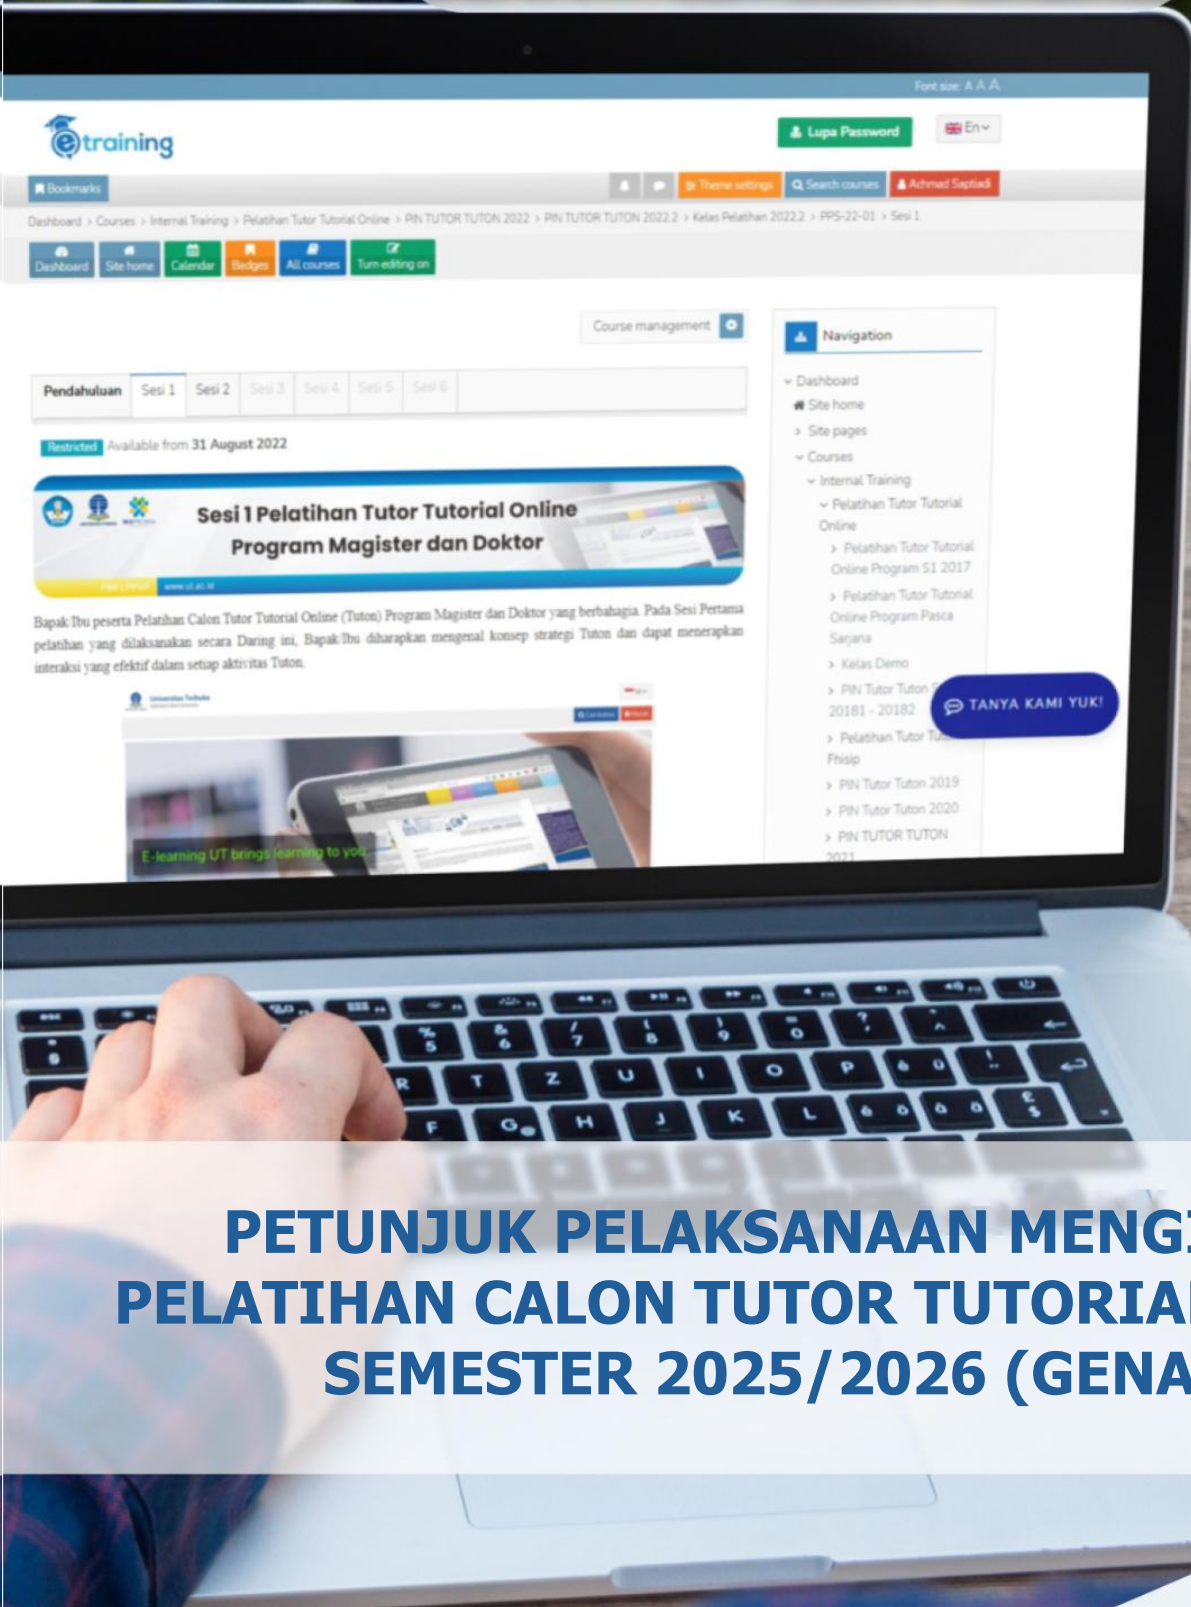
Font size A A A

etraining

Lupa Password

En

Bookmarks

Theme settings

Search courses

Achmad Saptiadi

Dashboard > Courses > Internal Training > Pelatihan Tutor Tutorial Online > PIN TUTOR TUTON 2022 > PIN TUTOR TUTON 2022.2 > Kelas Pelatihan 2022.2 > PPS-22-01 > Sesi 1

Dashboard | Site home | Calendar | Badges | All courses | Turn editing on

Course management

Navigation

Pendahuluan | Sesi 1 | Sesi 2 | Sesi 3 | Sesi 4 | Sesi 5 | Sesi 6

Restricted Available from 31 August 2022

Sesi 1 Pelatihan Tutor Tutorial Online
Program Magister dan Doktor

www.ut.ac.id

Bapak/Ibu peserta Pelatihan Calon Tutor Tutorial Online (Tuton) Program Magister dan Doktor yang berbahagia. Pada Sesi Pertama pelatihan yang dilaksanakan secara Daring ini, Bapak/Ibu diharapkan mengenal konsep strategi Tuton dan dapat menerapkan interaksi yang efektif dalam setiap aktivitas Tuton.

E-learning UT brings learning to you

Dashboard
Site home
Site pages
Courses
Internal Training
Pelatihan Tutor Tutorial Online
Pelatihan Tutor Tutorial Online Program S1 2017
Pelatihan Tutor Tutorial Online Program Pasca Sarjana
Kelas Demo
PIN Tutor Tuton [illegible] 20181 - 20182
Pelatihan Tutor Tu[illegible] Fhisip
PIN Tutor Tuton 2019
PIN Tutor Tuton 2020
PIN TUTOR TUTON 2021

TANYA KAMI YUK!

PETUNJUK PELAKSANAAN MENG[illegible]
PELATIHAN CALON TUTOR TUTORIA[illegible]
SEMESTER 2025/2026 (GENA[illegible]